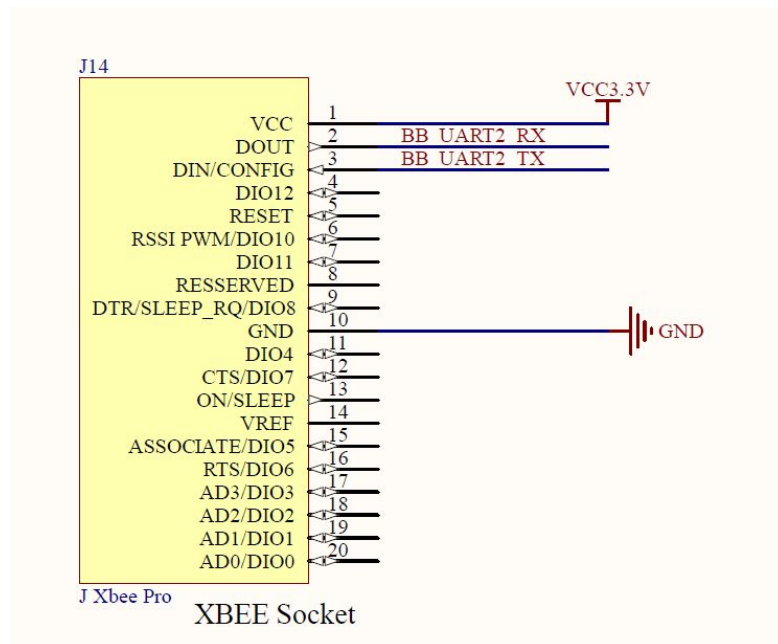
J14

VCC3.3V

VCC 1
DOUT 2 BB_UART2_RX
DIN/CONFIG 3 BB_UART2_TX
DIO12 4
RESET 5
RSSI PWM/DIO10 6
DIO11 7
RESSERVED 8
DTR/SLEEP_RQ/DIO8 9
GND 10 GND
DIO4 11
CTS/DIO7 12
ON/SLEEP 13
VREF 14
ASSOCIATE/DIO5 15
RTS/DIO6 16
AD3/DIO3 17
AD2/DIO2 18
AD1/DIO1 19
AD0/DIO0 20

J Xbee Pro

XBEE Socket